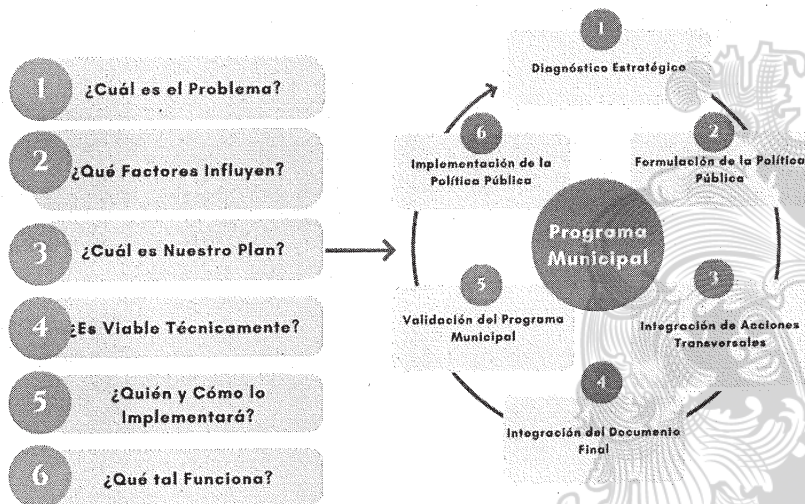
1 ¿Cuál es el Problema?

2 ¿Qué Factores Influyen?

3 ¿Cuál es Nuestro Plan?

4 ¿Es Viable Técnicamente?

5 ¿Quién y Cómo lo Implementará?

6 ¿Qué tal Funciona?

Programa Municipal

1 Diagnóstico Estratégico

2 Formulación de la Política Pública

3 Integración de Acciones Transversales

4 Integración del Documento Final

5 Validación del Programa Municipal

6 Implementación de la Política Pública